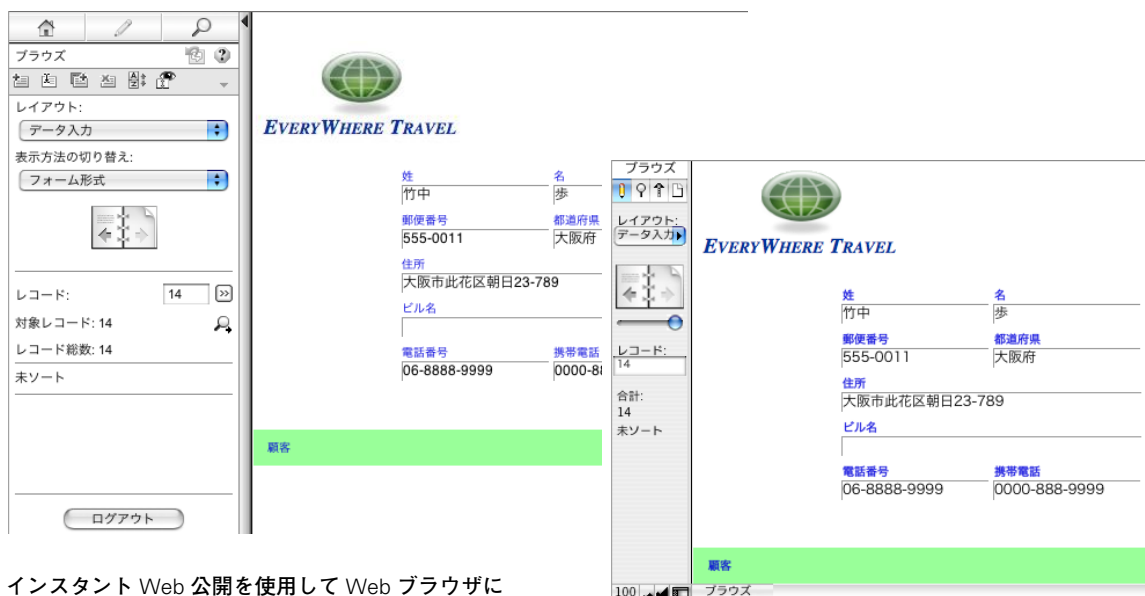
ブラウズ

レイアウト:

データ入力

表示方法の切り替え:

フォーム形式

レコード:

14

対象レコード: 14

レコード総数: 14

未ソート

ログアウト

EVERYWHERE TRAVEL

姓
竹中

名
歩

郵便番号
555-0011

都道府県
大阪府

住所
大阪市此花区朝日23-789

ビル名

電話番号
06-8888-9999

携帯電話
0000-8

顧客

ブラウズ

レイアウト:

データ入力

レコード:

14

合計:

14

未ソート

EVERYWHERE TRAVEL

姓
竹中

名
歩

郵便番号
555-0011

都道府県
大阪府

住所
大阪市此花区朝日23-789

ビル名

電話番号
06-8888-9999

携帯電話
0000-888-9999

顧客

100

ブラウズ

インスタント Web 公開を使用して Web ブラウザに